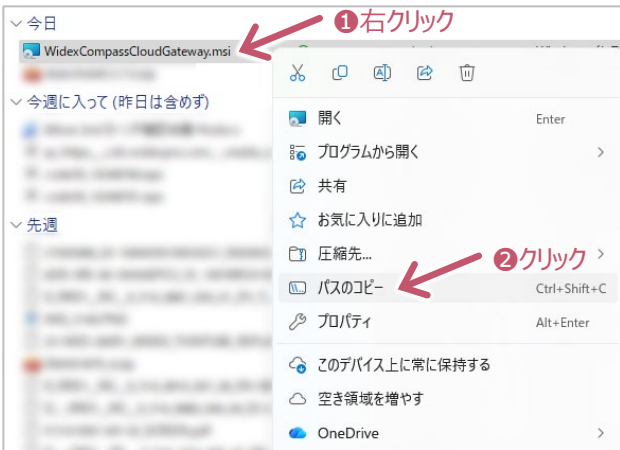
今日

WidexCompassCloudGateway.msi

❶右クリック

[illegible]

今週に入って (昨日は含めず)

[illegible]

先週

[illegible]

開く Enter

プログラムから開く

共有

お気に入りに追加

圧縮先...

❷クリック

パスのコピー Ctrl+Shift+C

プロパティ Alt+Enter

このデバイス上に常に保持する

空き領域を増やす

OneDrive